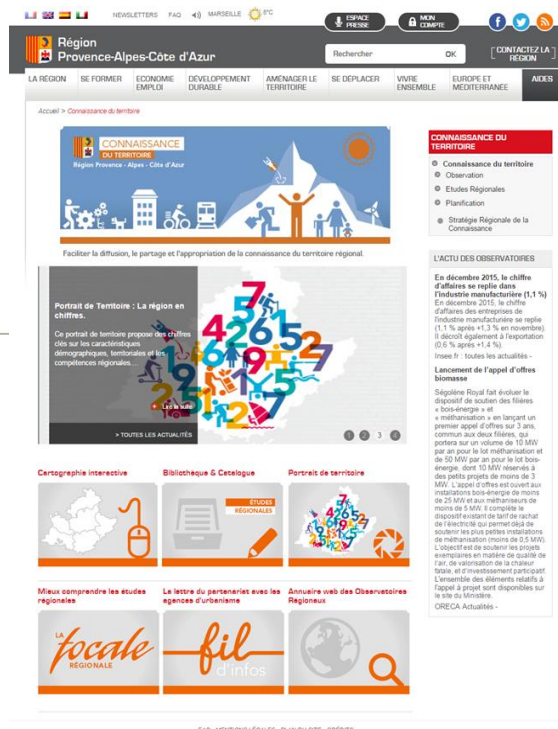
NEWSLETTERS FAQ MARSEILLE 8°C

ESPACE PRESSE MON COMPTE

Région Provence-Alpes-Côte d'Azur

Rechercher OK

CONTACTEZ LA RÉGION

LA RÉGION | SE FORMER | ECONOMIE EMPLOI | DÉVELOPPEMENT DURABLE | AMÉNAGER LE TERRITOIRE | SE DÉPLACER | VIVRE ENSEMBLE | EUROPE ET MÉDITERRANÉE | AIDES

Accueil > Connaissance du territoire

CONNAISSANCE DU TERRITOIRE
Région Provence - Alpes - Côte d'Azur

Faciliter la diffusion, le partage et l'appropriation de la connaissance du territoire régional.

Portrait de Territoire : La région en chiffres.

Ce portrait de territoire propose des chiffres clés sur les caractéristiques démographiques, territoriales et les compétences régionales....

Lire la suite

> TOUTES LES ACTUALITÉS

1 2 3 4

Cartographie interactive

Bibliothèque & Catalogue

ÉTUDES RÉGIONALES

Portrait de territoire

Mieux comprendre les études régionales

La lettre du partenariat avec les agences d'urbanisme

Annuaire web des Observatoires Régionaux

LA focale RÉGIONALE

fil d'infos

CONNAISSANCE DU TERRITOIRE

Connaissance du territoire
Observation
Etudes Régionales
Planification
Stratégie Régionale de la Connaissance

L'ACTU DES OBSERVATOIRES

En décembre 2015, le chiffre d'affaires se replie dans l'industrie manufacturière (1,1 %)
En décembre 2015, le chiffre d'affaires des entreprises de l'industrie manufacturière se replie (1,1 % après +1,3 % en novembre). Il décroît également à l'exportation (0,6 % après +1,4 %).
Insee.fr : toutes les actualités -

Lancement de l'appel d'offres biomasse

Ségolène Royal fait évoluer le dispositif de soutien des filières « bois-énergie » et « méthanisation » en lançant un premier appel d'offres sur 3 ans, commun aux deux filières, qui portera sur un volume de 10 MW par an pour le lot méthanisation et de 50 MW par an pour le lot bois-énergie, dont 10 MW réservés à des petits projets de moins de 3 MW. L'appel d'offres est ouvert aux installations bois-énergie de moins de 25 MW et aux méthaniseurs de moins de 5 MW. Il complète le dispositif existant de tarif de rachat de l'électricité qui permet déjà de soutenir les plus petites installations de méthanisation (moins de 0,5 MW). L'objectif est de soutenir les projets exemplaires en matière de qualité de l'air, de valorisation de la chaleur fatale, et d'investissement participatif. L'ensemble des éléments relatifs à l'appel à projet sont disponibles sur le site du Ministère.
ORECA Actualités -